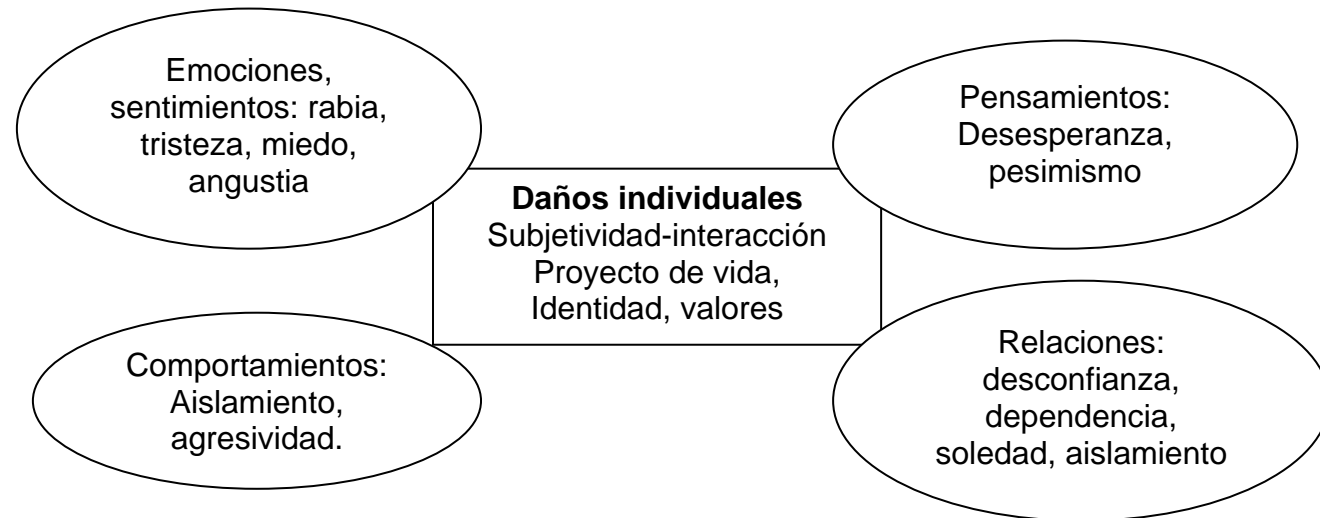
Emociones, sentimientos: rabia, tristeza, miedo, angustia

Pensamientos: Desesperanza, pesimismo

**Daños individuales**
Subjetividad-interacción
Proyecto de vida,
Identidad, valores

Comportamientos: Aislamiento, agresividad.

Relaciones: desconfianza, dependencia, soledad, aislamiento